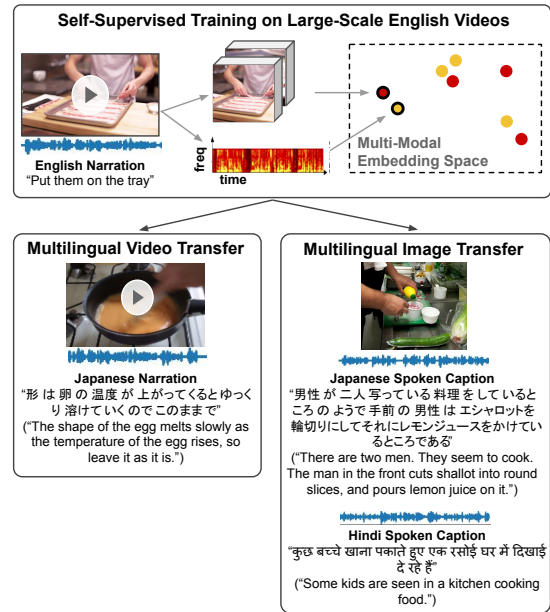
Self-Supervised Training on Large-Scale English Videos

English Narration
"Put them on the tray"

freq
time

Multi-Modal Embedding Space

Multilingual Video Transfer

Japanese Narration
"形 は 卵 の 温度 が 上がってくるとゆっくり 溶けていくのでこのままで"
("The shape of the egg melts slowly as the temperature of the egg rises, so leave it as it is.")

Multilingual Image Transfer

Japanese Spoken Caption
"男性 が 二人 写っている 料理 をしているところ の ようで 手前 の 男性 は エシャロットを輪切りにしてそれにレモンジュースをかけているところである"
("There are two men. They seem to cook. The man in the front cuts shallot into round slices, and pours lemon juice on it.")

Hindi Spoken Caption
"कुछ बच्चे खाना पकाते हुए एक रसोई घर में दिखाई दे रहे हैं"
("Some kids are seen in a kitchen cooking food.")